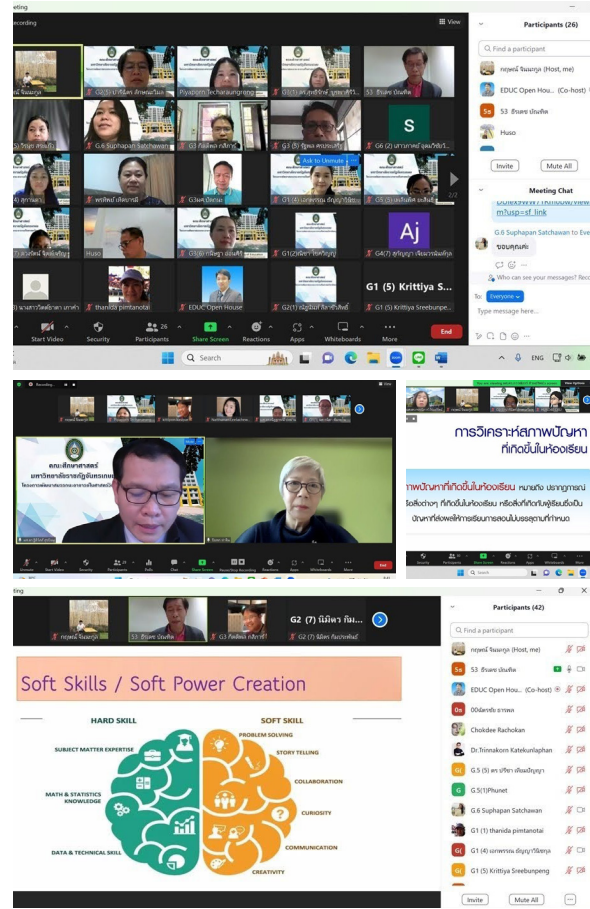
eting

Recording

View

Participants (26)

Find a participant

กฤษณ์ จินณกุล (Host, me)

EDUC Open House (Co-host)

S3 ธีระพร บัณฑิต

Huso

Invite

Mute All

Meeting Chat

m?usp=sf_link

G.6 Suphapan Satchawan to Eve

ขอบคุณค่ะ

Who can see your messages?

To: Everyone

Type message here...

G.6 Suphapan Satchawan

Piyaporn Techaraungrong

G3 กิตติพล กลิ่นหอม

G.6 Suphapan Satchawan

Ask to Unmute

S

Huso

Aj

thanida pimtanotai

EDUC Open House

G1 (5) Krittiya S...

G1 (5) Krittiya Sreebunpeng

Start Video

Security

26 Participants

Share Screen

Reactions

Apps

Whiteboards

More

End

Search

ENG

คณะศึกษาศาสตร์

มหาวิทยาลัยราชภัฏพิบูลสงคราม

การวิเคราะห์สภาพปัญหา

ที่เกิดขึ้นในห้องเรียน

G2 (7) นิมิตร กิม...

S3 ธีระพร บัณฑิต

G3 กิตติพล กลิ่นหอม

G2 (7) นิมิตร กิมชะพันธ์

Participants (42)

Find a participant

กฤษณ์ จินณกุล (Host, me)

S3 ธีระพร บัณฑิต

EDUC Open Hou... (Co-host)

00ฝ้ายธิดา

Chokdee Rachokan

Dr.Trinnakorn Katekunlaphan

G.5 (5) ดร.ปรียา

G.5(1)Phunet

G.6 Suphapan Satchawan

G1 (1) thanida pimtanotai

G1 (4)

G1 (5) Krittiya Sreebunpeng

Invite

Mute All

Soft Skills / Soft Power Creation

HARD SKILL

SOFT SKILL

SUBJECT MATTER EXPERTISE

MATH & STATISTICS KNOWLEDGE

DATA & TECHNICAL SKILL

PROBLEM SOLVING

STORY TELLING

COLLABORATION

CURIOSITY

COMMUNICATION

CREATIVITY